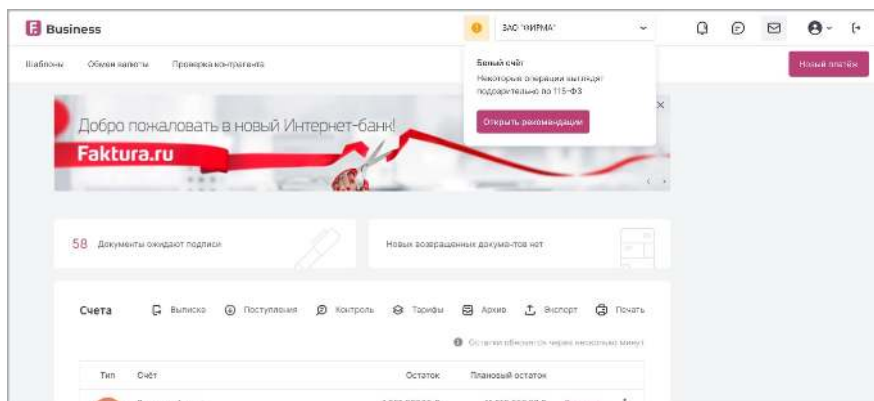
Business

ЗАО "ФИРМА"

Шаблоны Обмен валюты Проверка контрагента

Новый платёж

Белый счёт
Некоторые операции выглядят подозрительно по 115-ФЗ

Открыть рекомендации

Добро пожаловать в новый Интернет-банк!
Faktura.ru

58 Документы ожидают подписи

Новых возвращенных документов нет

Счета Выписка Поступления Контроль Тарифы Архив Экспорт Печать

Остатки обновятся через несколько минут

| Тип | Счёт | Остаток | Плановый остаток |
|---|---|---|---|